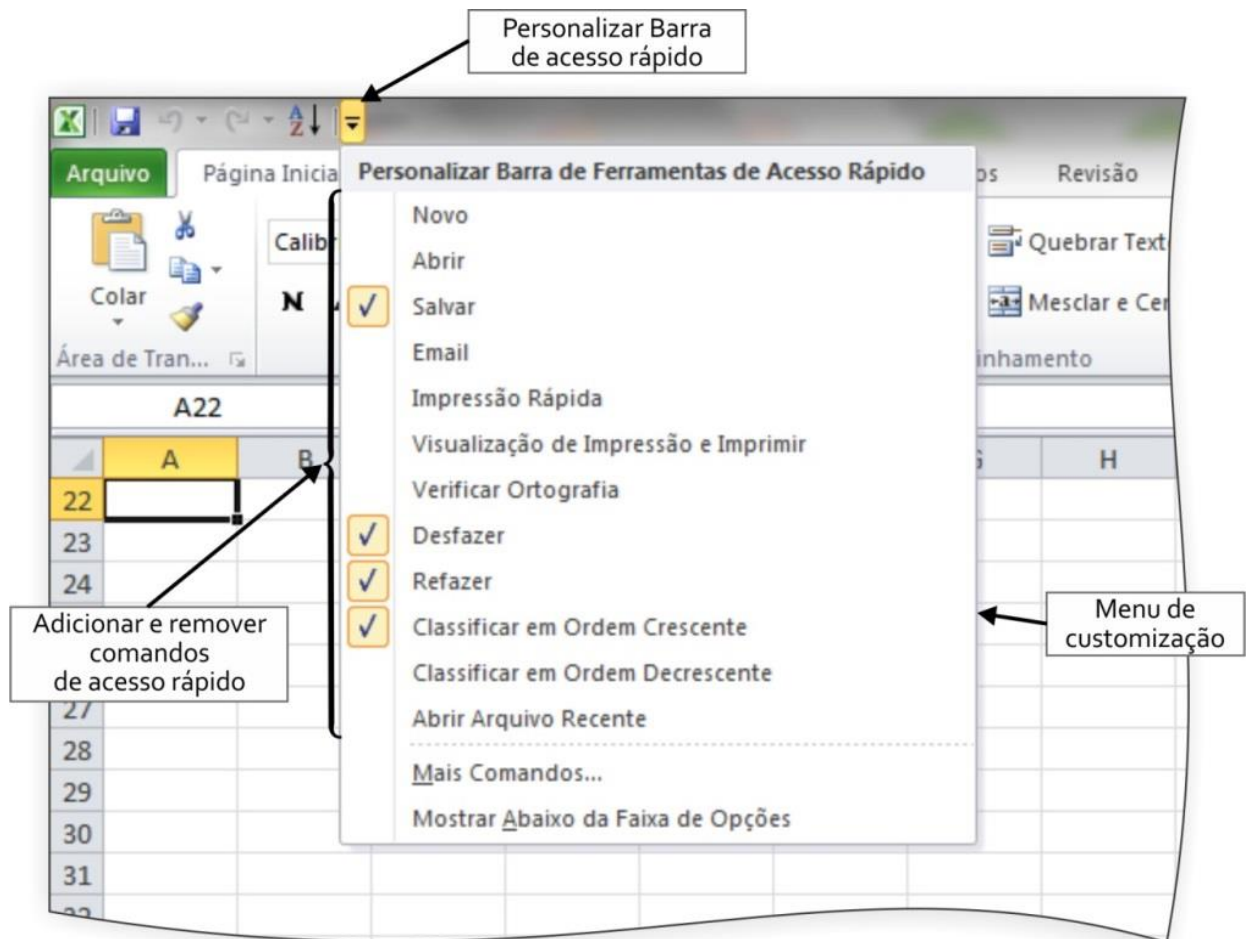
Personalizar Barra de acesso rápido

Arquivo
Página Inicia
Personalizar Barra de Ferramentas de Acesso Rápido
os
Revisão

Colar
Calib
N
Área de Tran...

Novo
Abrir
Salvar
Email
Impressão Rápida
Visualização de Impressão e Imprimir
Verificar Ortografia
Desfazer
Refazer
Classificar em Ordem Crescente
Classificar em Ordem Decrescente
Abrir Arquivo Recente
Mais Comandos...
Mostrar Abaixo da Faixa de Opções

Quebrar Text
Mesclar e Cer
inhamento

A22
A
B
H
22
23
24
27
28
29
30
31

Adicionar e remover comandos de acesso rápido

Menu de customização